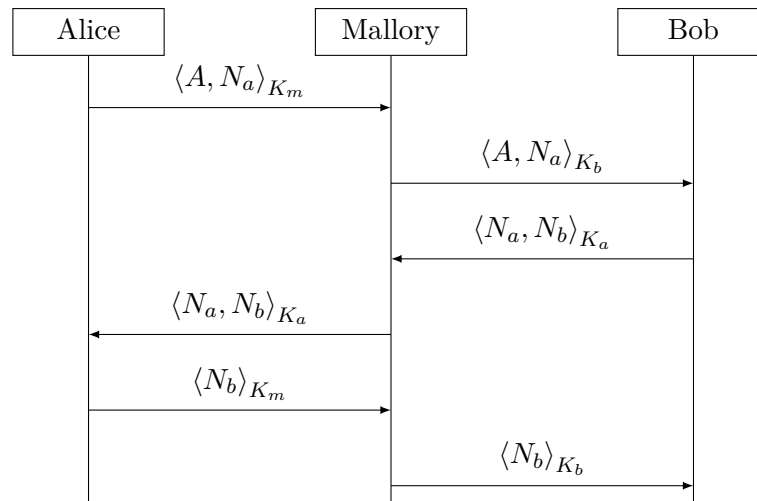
Alice

Mallory

Bob

$\langle A, N_a \rangle_{K_m}$

$\langle A, N_a \rangle_{K_b}$

$\langle N_a, N_b \rangle_{K_a}$

$\langle N_a, N_b \rangle_{K_a}$

$\langle N_b \rangle_{K_m}$

$\langle N_b \rangle_{K_b}$